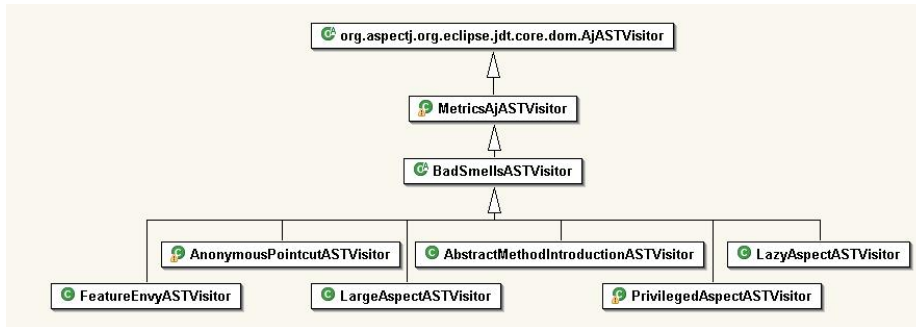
org.aspectj.org.eclipse.jdt.core.dom.AjASTVisitor

MetricsAjASTVisitor

BadSmellsASTVisitor

AnonymousPointcutASTVisitor

AbstractMethodIntroductionASTVisitor

LazyAspectASTVisitor

FeatureEnvyASTVisitor

LargeAspectASTVisitor

PrivilegedAspectASTVisitor